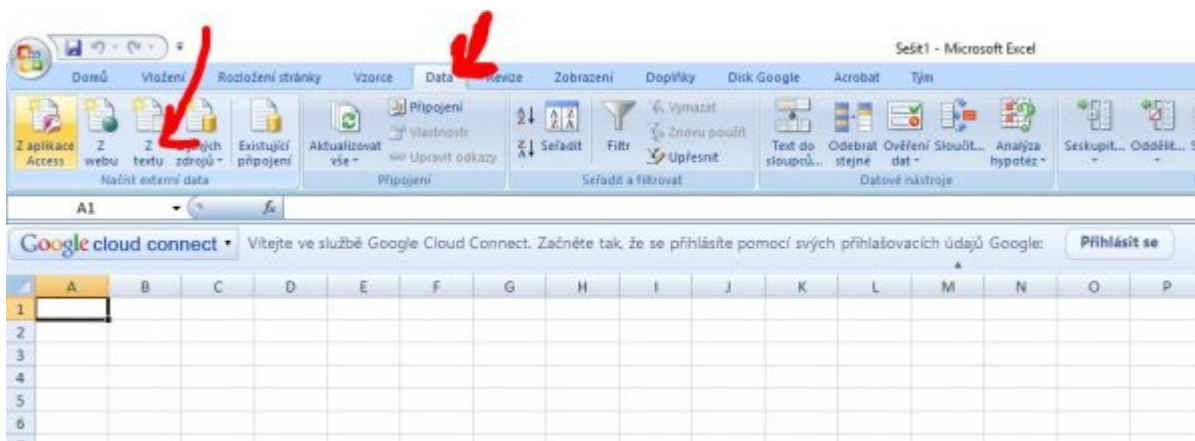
Sešit1 - Microsoft Excel

Domů Vložení Rozložení stránky Vzorce Data Revize Zobrazení Doplňky Disk Google Acrobat Tým

Z aplikace Access
Z webu
Z textu
Z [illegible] zdrojů
Existující připojení
Načíst externí data

Aktualizovat vše
Připojení
Vlastnosti
Upravit odkazy
Připojení

Seřadit
Filtr
Vymazat
Znovu použít
Upřesnit
Seřadit a filtrovat

Text do sloupců...
Odebrat stejné
Ověření dat
Sloučit...
Analýza hypotéz
Datové nástroje

Seskupit...
Oddělit...

A1
$f_x$

Google cloud connect • Vítejte ve službě Google Cloud Connect. Začněte tak, že se přihlásíte pomocí svých přihlašovacích údajů Google: Přihlásit se

| | A | B | C | D | E | F | G | H | I | J | K | L | M | N | O | P |
|---|---|---|---|---|---|---|---|---|---|---|---|---|---|---|---|---|
| 1 | | | | | | | | | | | | | | | | |
| 2 | | | | | | | | | | | | | | | | |
| 3 | | | | | | | | | | | | | | | | |
| 4 | | | | | | | | | | | | | | | | |
| 5 | | | | | | | | | | | | | | | | |
| 6 | | | | | | | | | | | | | | | | |